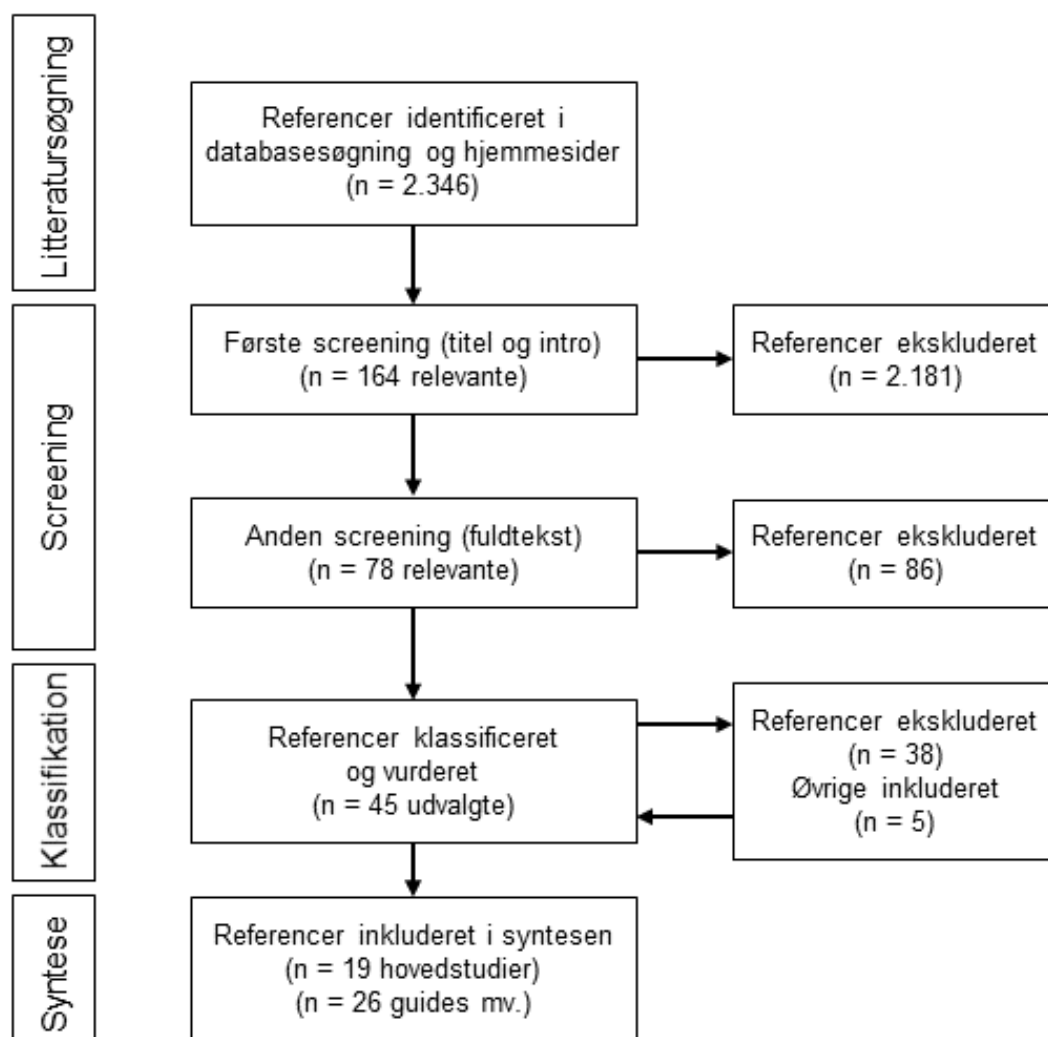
Litteratursøgning

Referencer identificeret i databasesøgning og hjemmesider (n = 2.346)

Screening

Første screening (titel og intro) (n = 164 relevante)

Referencer ekskluderet (n = 2.181)

Anden screening (fuldtekst) (n = 78 relevante)

Referencer ekskluderet (n = 86)

Klassifikation

Referencer klassificeret og vurderet (n = 45 udvalgte)

Referencer ekskluderet (n = 38) Øvrige inkluderet (n = 5)

Syntese

Referencer inkluderet i syntesen (n = 19 hovedstudier) (n = 26 guides mv.)